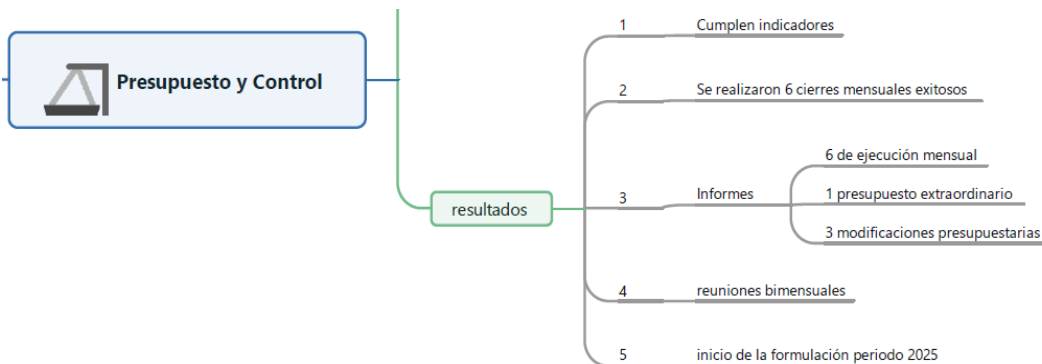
Presupuesto y Control

resultados

1 Cumplen indicadores

2 Se realizaron 6 cierres mensuales exitosos

3 Informes

6 de ejecución mensual

1 presupuesto extraordinario

3 modificaciones presupuestarias

4 reuniones bimensuales

5 inicio de la formulación periodo 2025